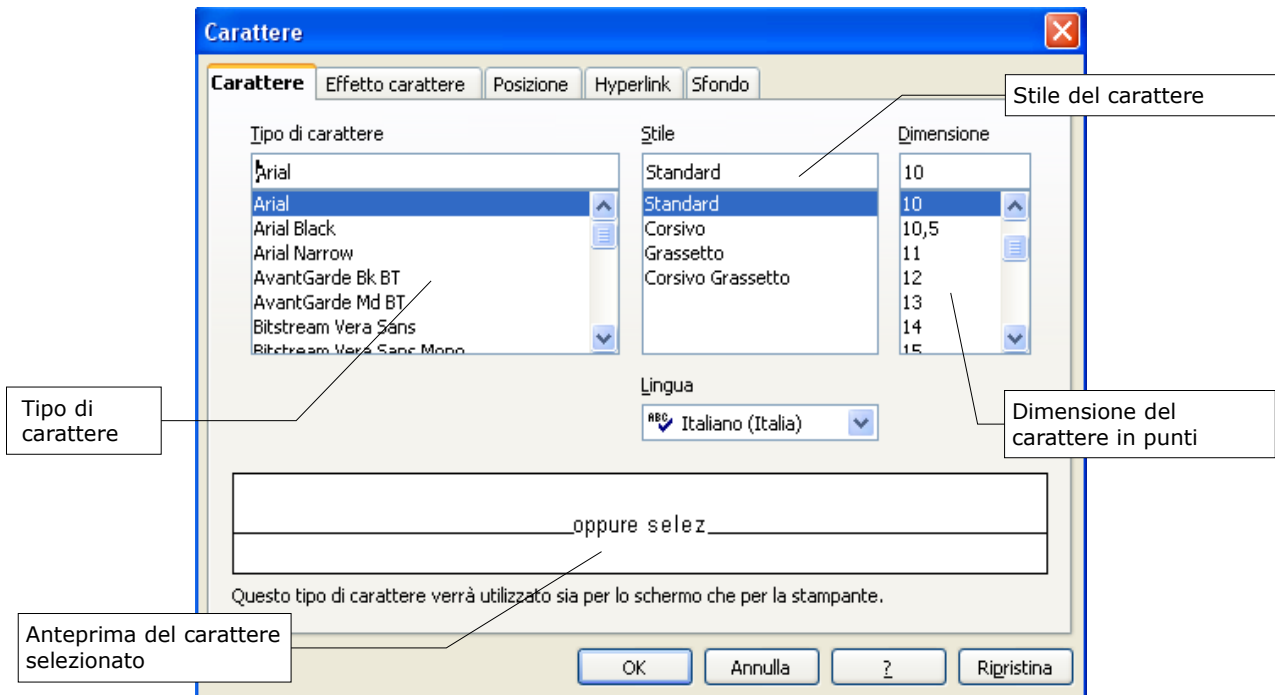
Carattere

Carattere | Effetto carattere | Posizione | Hyperlink | Sfondo

Stile del carattere

Tipo di carattere

Arial

Arial
Arial Black
Arial Narrow
AvantGarde Bk BT
AvantGarde Md BT
Bitstream Vera Sans
Bitstream Vera Sans Mono

Stile

Standard

Standard
Corsivo
Grassetto
Corsivo Grassetto

Dimensione

10

10
10,5
11
12
13
14
15

Lingua

Italiano (Italia)

Tipo di carattere

Dimensione del carattere in punti

oppure selez

Questo tipo di carattere verrà utilizzato sia per lo schermo che per la stampante.

Anteprima del carattere selezionato

OK | Annulla | ? | Ripristina